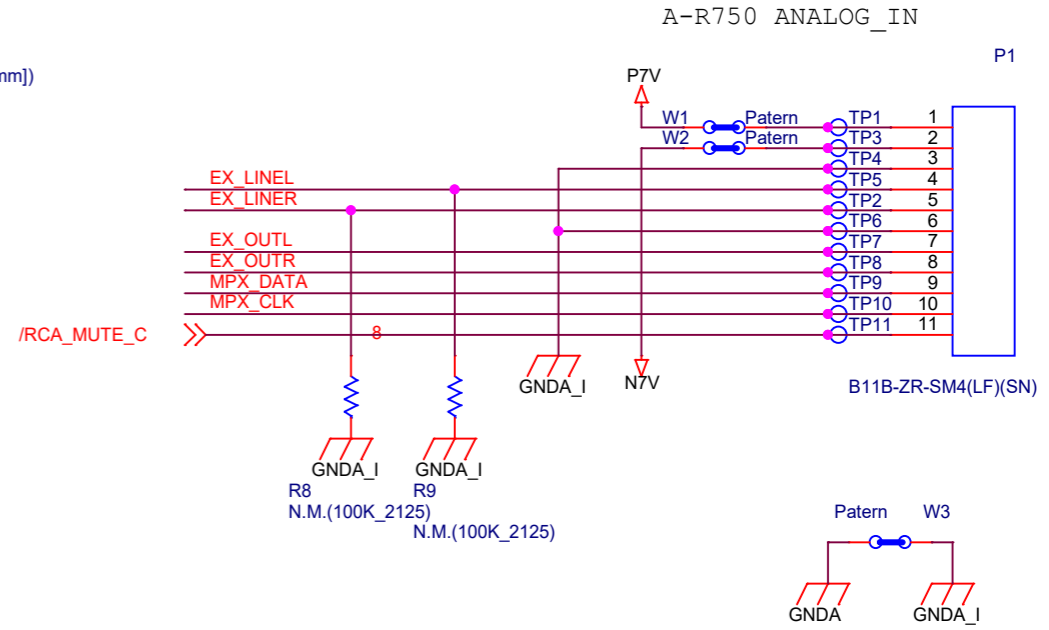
A-R750 ANALOG_IN

nm])

P1

P7V

W1 Patern TP1 1
W2 Patern TP3 2
TP4 3
EX_LINEL TP5 4
EX_LINER TP2 5
TP6 6
EX_OUTL TP7 7
EX_OUTR TP8 8
MPX_DATA TP9 9
MPX_CLK TP10 10
/RCA_MUTE_C 8 TP11 11

GNDA_I
N7V
B11B-ZR-SM4(LF)(SN)

GNDA_I GNDA_I
R8 R9
N.M.(100K_2125)
N.M.(100K_2125)

Patern W3

GNDA GNDA_I